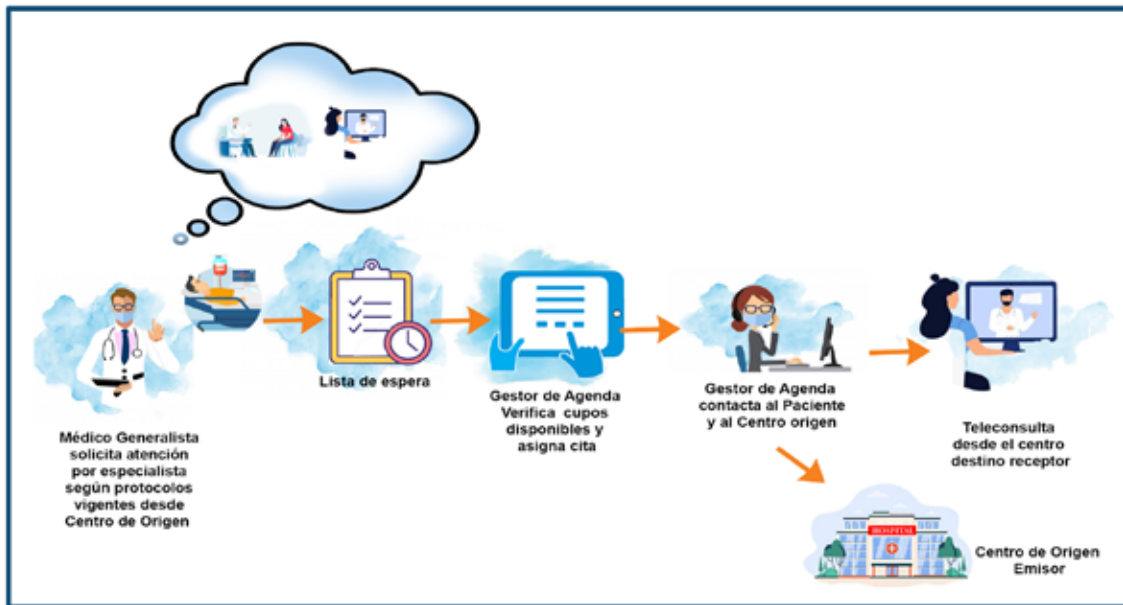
Médico Generalista solicita atención por especialista según protocolos vigentes desde Centro de Origen

Lista de espera

Gestor de Agenda Verifica cupos disponibles y asigna cita

Gestor de Agenda contacta al Paciente y al Centro origen

Teleconsulta desde el centro destino receptor

HOSPITAL

Centro de Origen Emisor